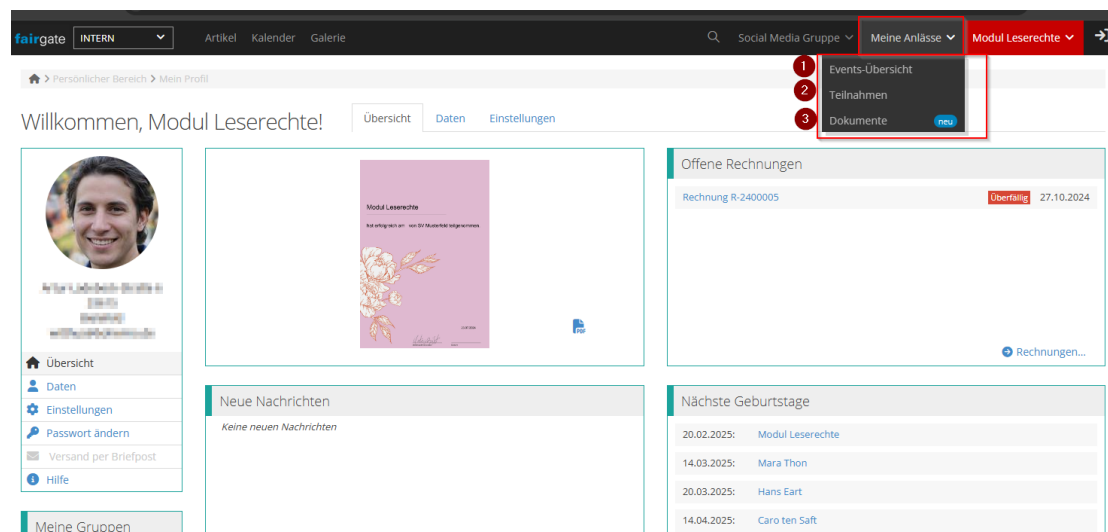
fairgate INTERN Artikel Kalender Galerie Social Media Gruppe Meine Anlässe Modul Leserechte

Persönlicher Bereich > Mein Profil

1 Events-Übersicht
2 Teilnahmen
3 Dokumente neu

Willkommen, Modul Leserechte!

Übersicht Daten Einstellungen

Modul Leserechte

hat erfolgreich am von SV Musterfeld teilgenommen

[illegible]

Offene Rechnungen

Rechnung R-2400005 Überfällig 27.10.2024

Rechnungen...

Übersicht
Daten
Einstellungen
Passwort ändern
Versand per Briefpost
Hilfe

Neue Nachrichten

Keine neuen Nachrichten

Nächste Geburtstage

| | |
|---|---|
| 20.02.2025: | Modul Leserechte |
| 14.03.2025: | Mara Thon |
| 20.03.2025: | Hans Eart |
| 14.04.2025: | Caro ten Saft |

Meine Gruppen